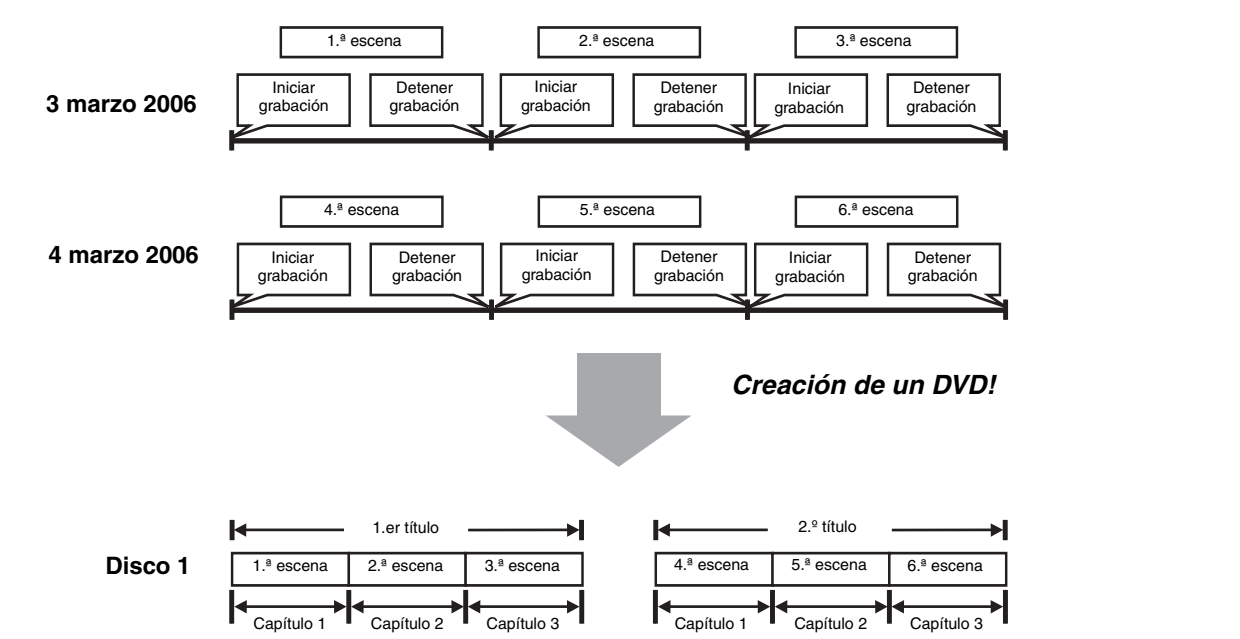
1.ª escena

2.ª escena

3.ª escena

3 marzo 2006

Iniciar grabación

Detener grabación

Iniciar grabación

Detener grabación

Iniciar grabación

Detener grabación

4.ª escena

5.ª escena

6.ª escena

4 marzo 2006

Iniciar grabación

Detener grabación

Iniciar grabación

Detener grabación

Iniciar grabación

Detener grabación

Creación de un DVD!

1.er título

2.º título

Disco 1

| 1.ª escena | 2.ª escena | 3.ª escena |
|---|---|---|
| Capítulo 1 | Capítulo 2 | Capítulo 3 |

| 4.ª escena | 5.ª escena | 6.ª escena |
|---|---|---|
| Capítulo 1 | Capítulo 2 | Capítulo 3 |